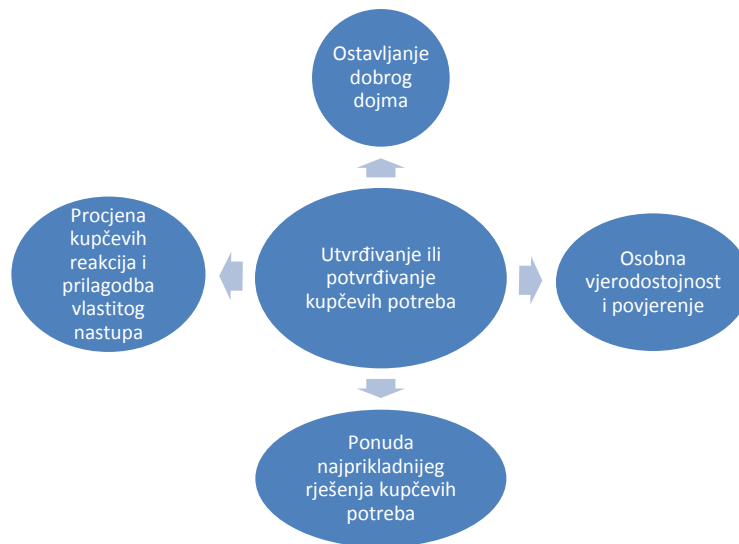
Ostavljanje dobrog dojma

Procjena kupčevih reakcija i prilagodba vlastitog nastupa

Utvrđivanje ili potvrđivanje kupčevih potreba

Osobna vjerodostojnost i povjerenje

Ponuda najprikladnijeg rješenja kupčevih potreba